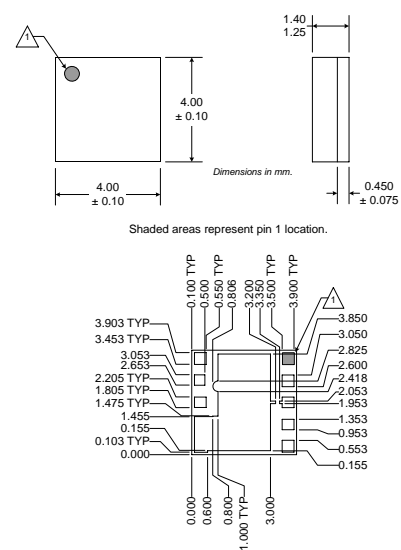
1

4.00
± 0.10

4.00
± 0.10

1.40
1.25

Dimensions in mm.

0.450
± 0.075

Shaded areas represent pin 1 location.

0.100 TYP
0.500
0.550 TYP
0.806
3.200
3.350
3.500 TYP
3.900 TYP

1

3.903 TYP
3.453 TYP
3.053
2.653
2.205 TYP
1.805 TYP
1.475 TYP
1.455
0.155
0.103 TYP
0.000

3.850
3.050
2.825
2.600
2.418
2.053
1.953
1.353
0.953
0.553
0.155

0.000
0.600
0.800
1.000 TYP
3.000